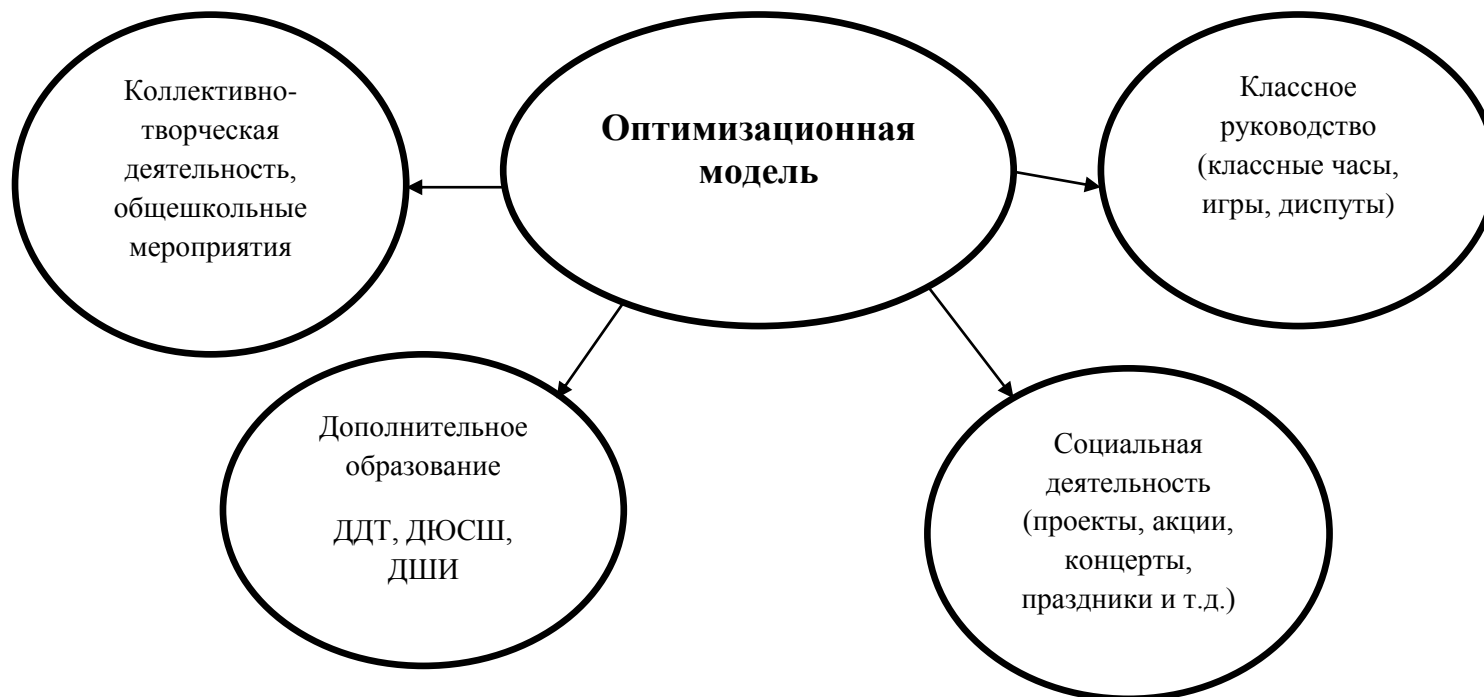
Оптимизационная модель

Коллективно-творческая деятельность, общешкольные мероприятия

Классное руководство (классные часы, игры, диспуты)

Дополнительное образование

ДДТ, ДЮСШ, ДШИ

Социальная деятельность (проекты, акции, концерты, праздники и т.д.)